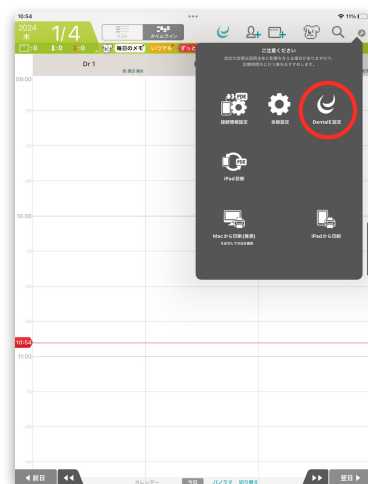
10:54
11%
2024
木
1/4
リスト
タイムライン
0 1:0 0
毎日のメモ
いつでも
ずっと
Dr 1
09:00
10:00
10:54
11:00
ご注意ください
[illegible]
PDF
技術情報設定
全般設定
DentalE設定
iPad診断
Macから印刷(医院)
iPadから印刷
◀ 前日
◀◀
カレンダー
今日
パノラマ
切り替え
▶▶
翌日 ▶